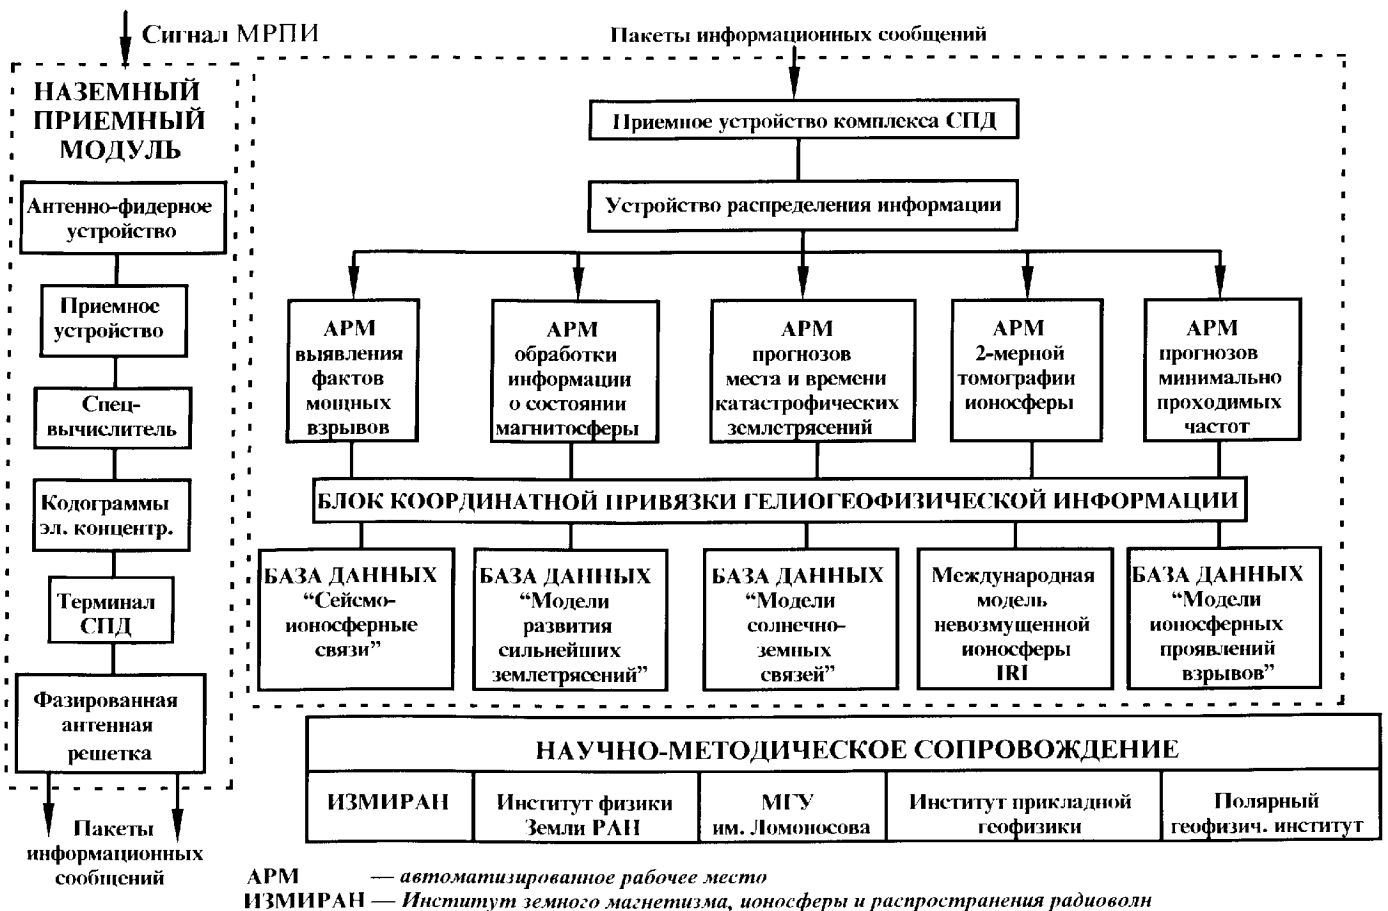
Сигнал МРПИ

НАЗЕМНЫЙ ПРИЕМНЫЙ МОДУЛЬ

Антенно-фидерное устройство

Приемное устройство

Спец-вычислитель

Кодограммы эл. концентр.

Терминал СПД

Фазированная антенная решетка

Пакеты информационных сообщений

Пакеты информационных сообщений

Приемное устройство комплекса СПД

Устройство распределения информации

АРМ выявления фактов мощных взрывов

АРМ обработки информации о состоянии магнитосферы

АРМ прогнозов места и времени катастрофических землетрясений

АРМ 2-мерной томографии ионосферы

АРМ прогнозов минимально проходимых частот

БЛОК КООРДИНАТНОЙ ПРИВЯЗКИ ГЕЛИОГЕОФИЗИЧЕСКОЙ ИНФОРМАЦИИ

БАЗА ДАННЫХ “Сейсмо-ионосферные связи”

БАЗА ДАННЫХ “Модели развития сильнейших землетрясений”

БАЗА ДАННЫХ “Модели солнечно-земных связей”

Международная модель невозмущенной ионосферы IRI

БАЗА ДАННЫХ “Модели ионосферных проявлений взрывов”

НАУЧНО-МЕТОДИЧЕСКОЕ СОПРОВОЖДЕНИЕ

| ИЗМИРАН | Институт физики Земли РАН | МГУ им. Ломоносова | Институт прикладной геофизики | Полярный геофизич. институт |
|---|---|---|---|---|

АРМ — автоматизированное рабочее место
ИЗМИРАН — Институт земного магнетизма, ионосферы и распространения радиоволн